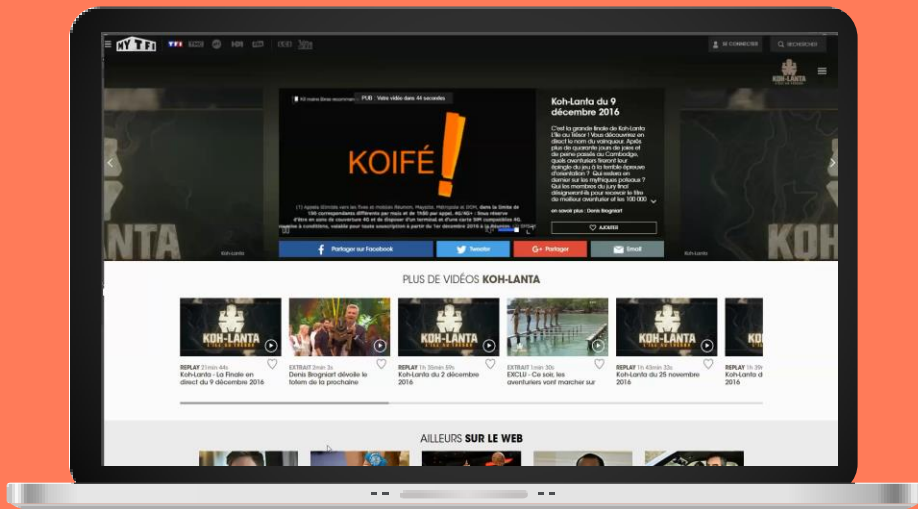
MYTF1 TF1

SE CONNECTER

RECHERCHER

PUB Votre vidéo dans 44 secondes

KOIFÉ !

(1) Appels illimités vers les fixes et mobiles Réunion, Mayotte, Métropole et DOM, dans la limite de 100 correspondants différents par mois et de 1h30 par appel. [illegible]

Koh-Lanta du 9 décembre 2016

C'est la grande finale de Koh-Lanta L'île au trésor ! Vous découvrirez en direct le nom du vainqueur. Après plus de quarante jours de jeux et de peine passés au Cambodge, quels aventuriers feront leur épingle du jeu à la terrible épreuve d'orientation ? Qui restera en dernier sur les mythiques poteaux ? Qui les membres du jury final désigneront-ils pour recevoir le titre de meilleur aventurier et les 100 000

en savoir plus : Denis Brogniart

AJOUTER

Koh-Lanta

Koh-Lanta

Partager sur Facebook

Tweeter

Partager

Email

PLUS DE VIDÉOS KOH-LANTA

KOH-LANTA

REPLAY 2h 44s
Koh-Lanta - La Finale en direct du 9 décembre 2016

EXTRAIT 2min 3s
Denis Brogniart dévoile le totem de la prochaine

REPLAY 1h 35min 59s
Koh-Lanta du 2 décembre 2016

EXCLU 1min 30s
EXCLU - Ce soir, les aventuriers vont marcher sur

REPLAY 1h 43min 33s
Koh-Lanta du 25 novembre 2016

REPLAY 1h 39
Koh-Lanta du 2016

AILLEURS SUR LE WEB